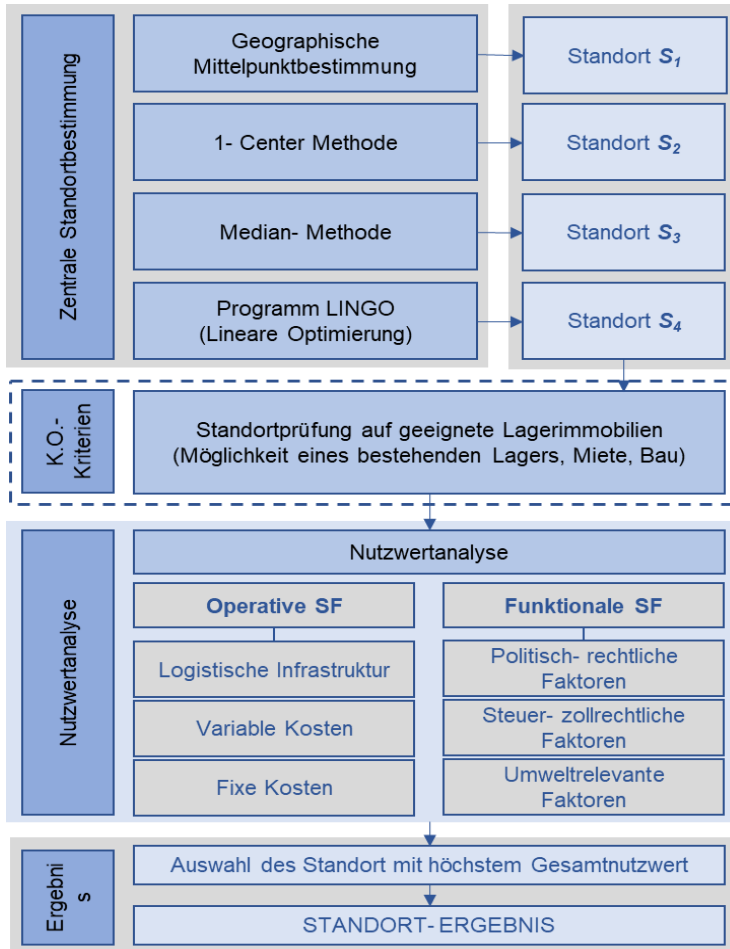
Zentrale Standortbestimmung

Geographische Mittelpunktbestimmung

1- Center Methode

Median- Methode

Programm LINGO (Lineare Optimierung)

Standort $S_1$

Standort $S_2$

Standort $S_3$

Standort $S_4$

K.O.-Kriterien

Standortprüfung auf geeignete Lagerimmobilien (Möglichkeit eines bestehenden Lagers, Miete, Bau)

Nutzwertanalyse

Nutzwertanalyse

Operative SF

Logistische Infrastruktur

Variable Kosten

Fixe Kosten

Funktionale SF

Politisch- rechtliche Faktoren

Steuer- zollrechtliche Faktoren

Umweltrelevante Faktoren

Ergebnis s

Auswahl des Standort mit höchstem Gesamtnutzwert

STANDORT- ERGEBNIS